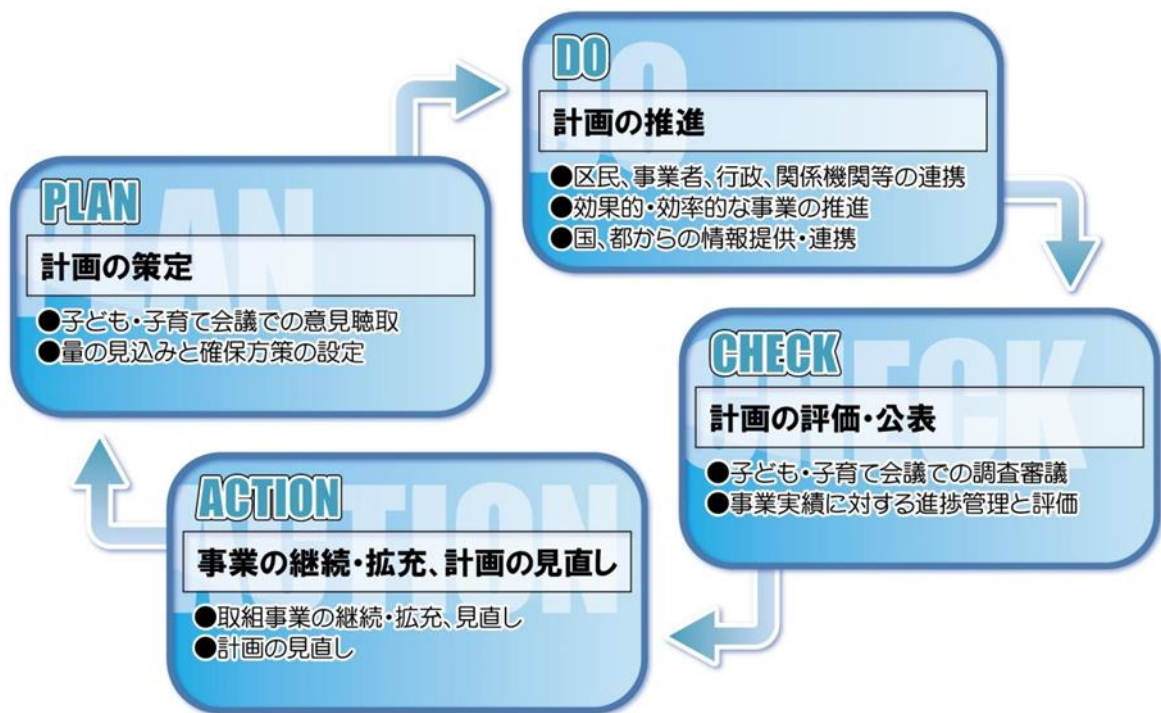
PLAN

計画の策定

●子ども・子育て会議での意見聴取
●量の見込みと確保方策の設定

DO

計画の推進

●区民、事業者、行政、関係機関等の連携
●効果的・効率的な事業の推進
●国、都からの情報提供・連携

CHECK

計画の評価・公表

●子ども・子育て会議での調査審議
●事業実績に対する進捗管理と評価

ACTION

事業の継続・拡充、計画の見直し

●取組事業の継続・拡充、見直し
●計画の見直し